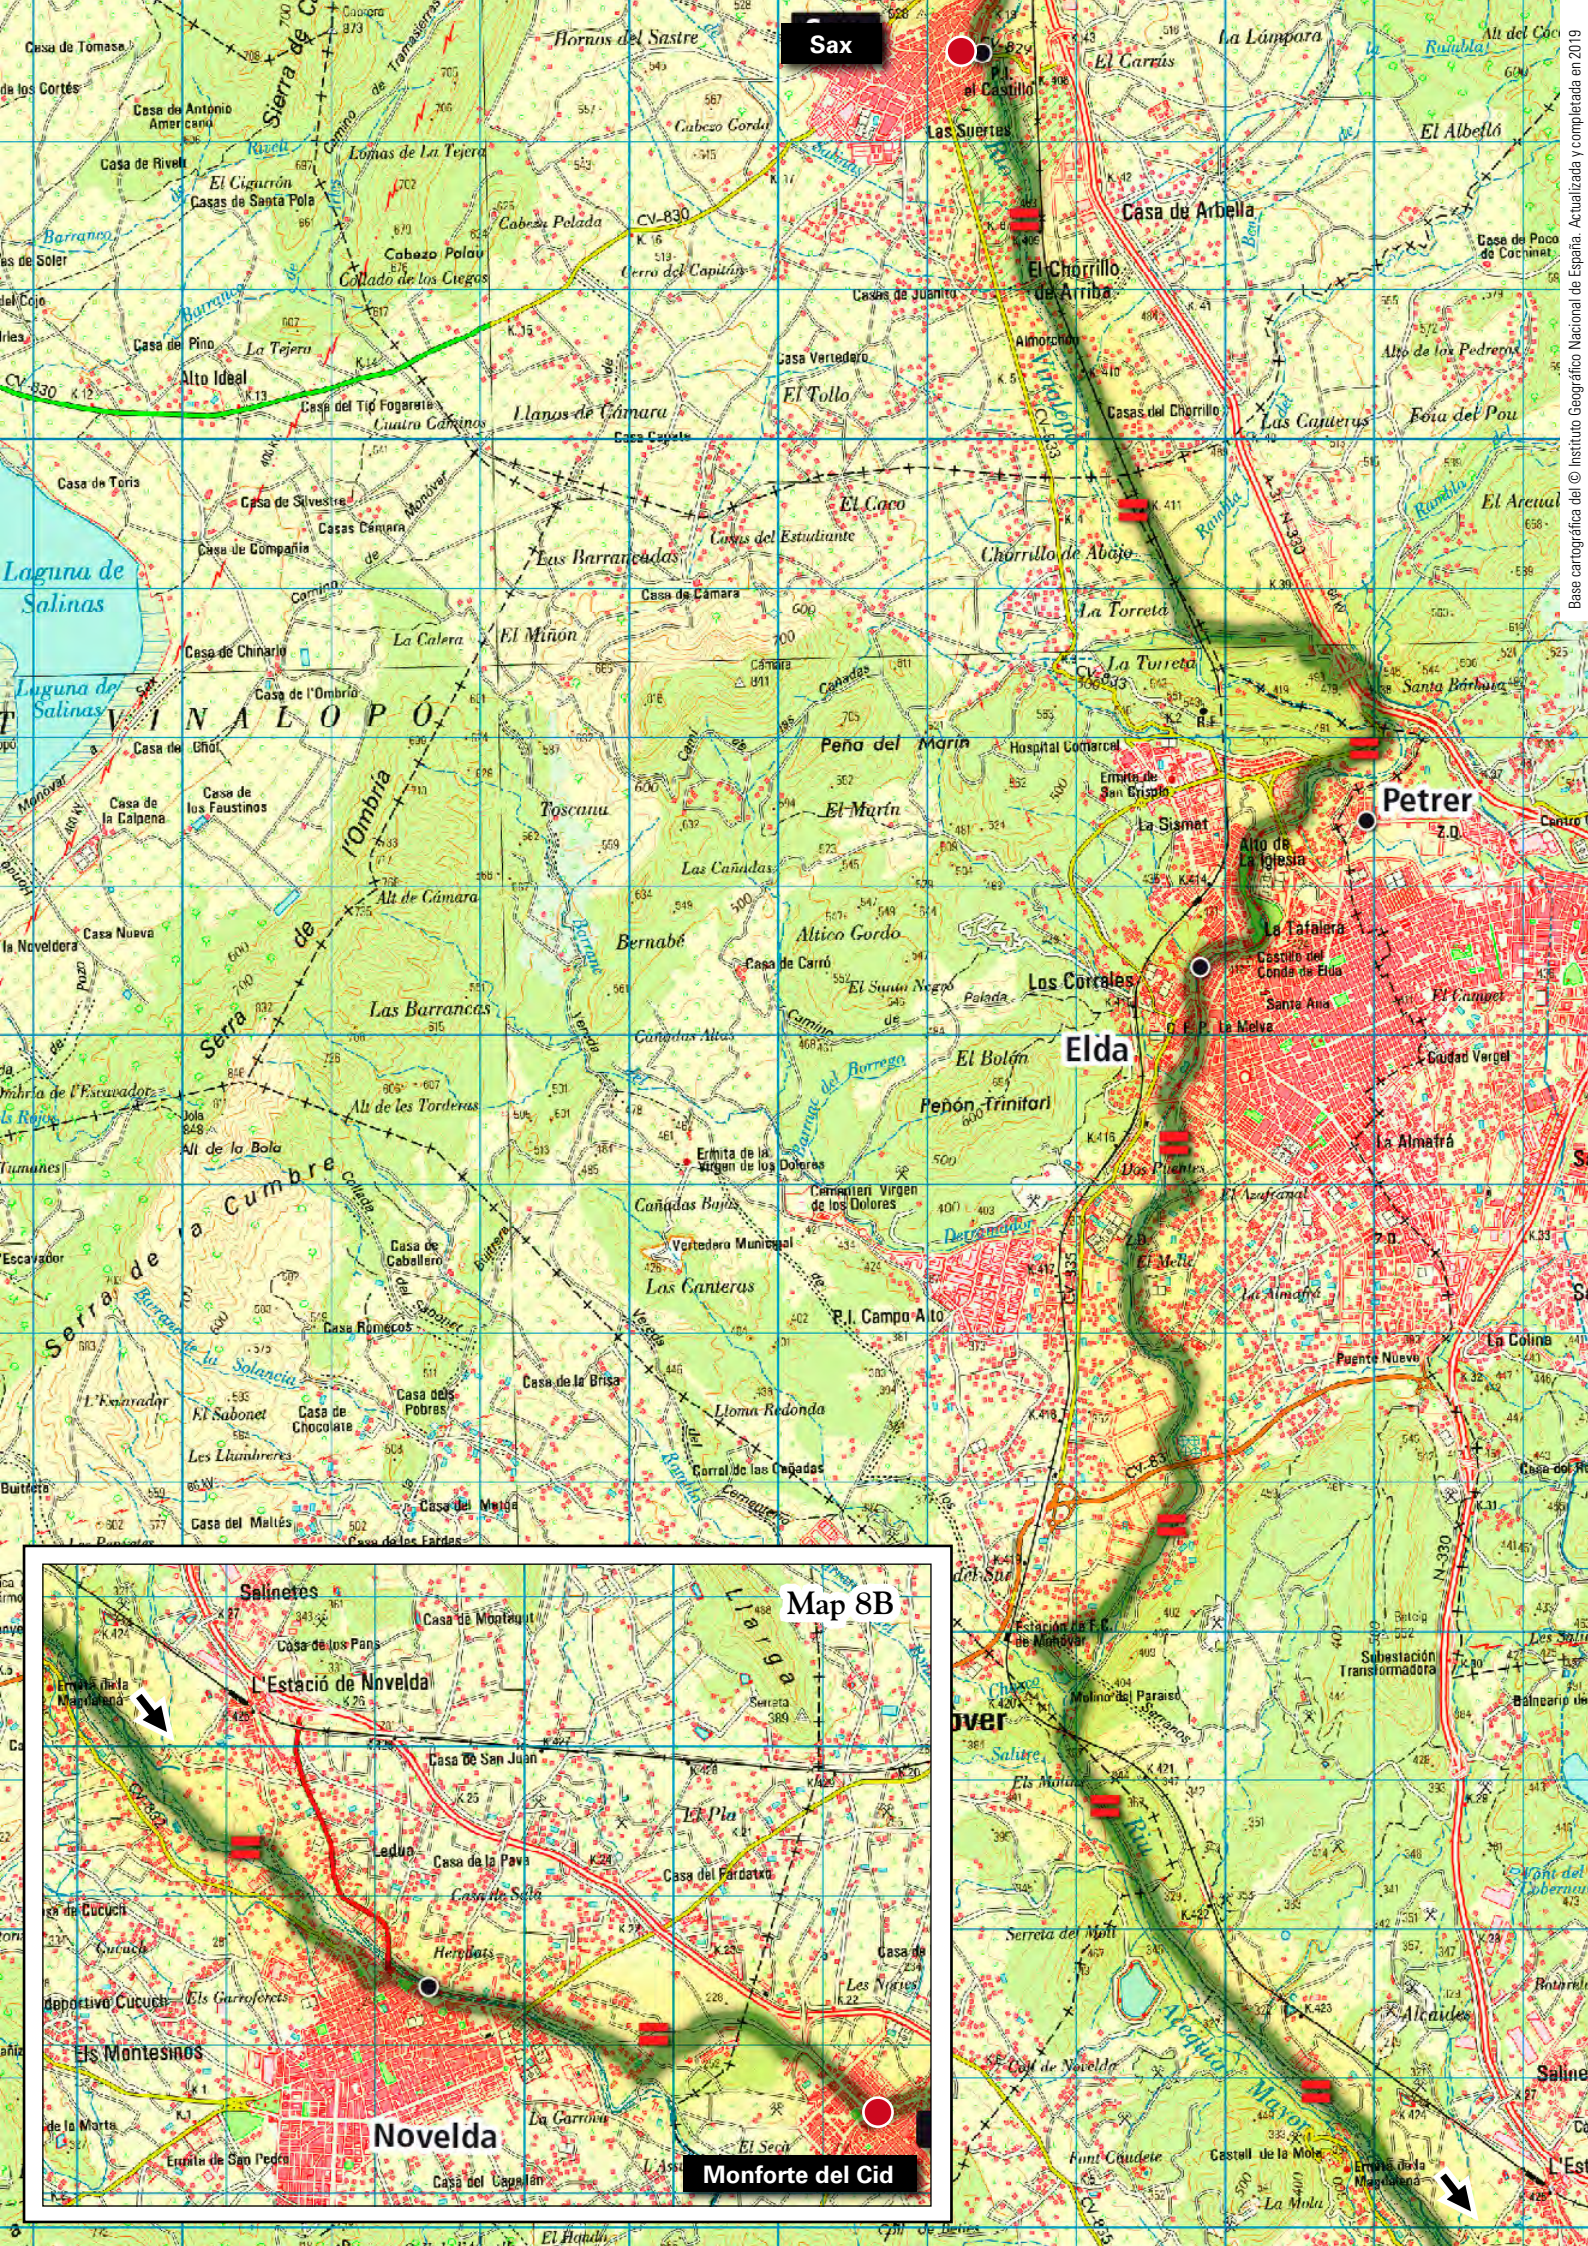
Sax

Petrer

Elda

Map 8B

Novelda

Monforte del Cid

Base cartográfica del © Instituto Geográfico Nacional de España. Actualizada y completada en 2019

Hornos del Sastre
Casa de Tomasa
Sierra de C
Las Suertes
El Castillo
El Carrús
La Lámpara
Casa de Arbella
El Albelló
El Chorrillo de Arriba
Cabezo Gordo
Lomas de La Tejera
El Cigarrón
Casas de Santa Pola
Cabezo Pelada
CV-830
Cerro del Capitán
Cabezo Polov
Collado de los Ciegos
Alto Ideal
Casa del Tío Fogareta
Cuatro Caminos
Llanos de Cámara
El Tollo
Casa Vertedero
Casas del Chorrillo
Las Canteras
Foia del Pou
El Areual
Laguna de Salinas
Las Barrancadas
El Caco
Casas del Estudiante
Chorrillo de Abajo
La Torreta
Santa Bárbara
V I N A L O P Ó
El Miñón
La Calera
Peña del Marín
El Marín
Hospital Comarcal
Ermita de San Crispín
La Siamet
Alto de la Iglesia
Serra de l'Ombria
Toscana
Las Cañadas
Bernabé
Altico Gordo
Los Corrales
La Tafalera
Castillo del Conde de Elda
Santa Ana
El Camuet
El Bolón
Peñón Trinitari
Las Barrancas
Cañadas Altas
Serra de la Cumbre
Alt de les Torderas
Ermita de la Virgen de los Dolores
Cementeri Virgen de los Dolores
Dos Puentes
La Almafrá
Cañadas Bajas
Vertedero Municipal
Las Canteras
P.I. Campo Alto
El Melic
La Almafra
La Colina
Puente Nuevo
Casa de Caballero
Casa de la Brisa
Casa dels Pobres
El Sabonet
Casa de Chocolate
Loma Redonda
Corral de las Cañadas
Les Llumbreres
Casa del Maltés
Casa del Meson
Serra de la Solana
Selinetes
Casa de Montesol
Casa de los Pans
L'Estació de Novelda
Llaga
Casa de San Juan
El Pla
Casa de la Pava
Casa del Fardatxo
Ledua
Herrados
Cucuci
Els Garroferets
Els Montesinos
La Garroxa
El Secà
Casa del Capellán
Estación de F.C. de Monòver
Molino del Paraíso
Monòver
Subestación Transformadora
Serreta del Molí
Castell de la Mola
La Mola
Acequia Mayor
Alcaides
Salinas
Font Caudete
Coll de Novelda
Ermita de la Magdalena
El Rebollo
Casa de Toris
Casa de Silvestre
Casas Cámara
Casa de Compañía
Casa de Chinarlo
Casa de l'Ombría
Casa de Uhol
Casa de los Faustinos
La Calpena
Casa Nueva
la Noveldera
CV-835
N-330
Rambla